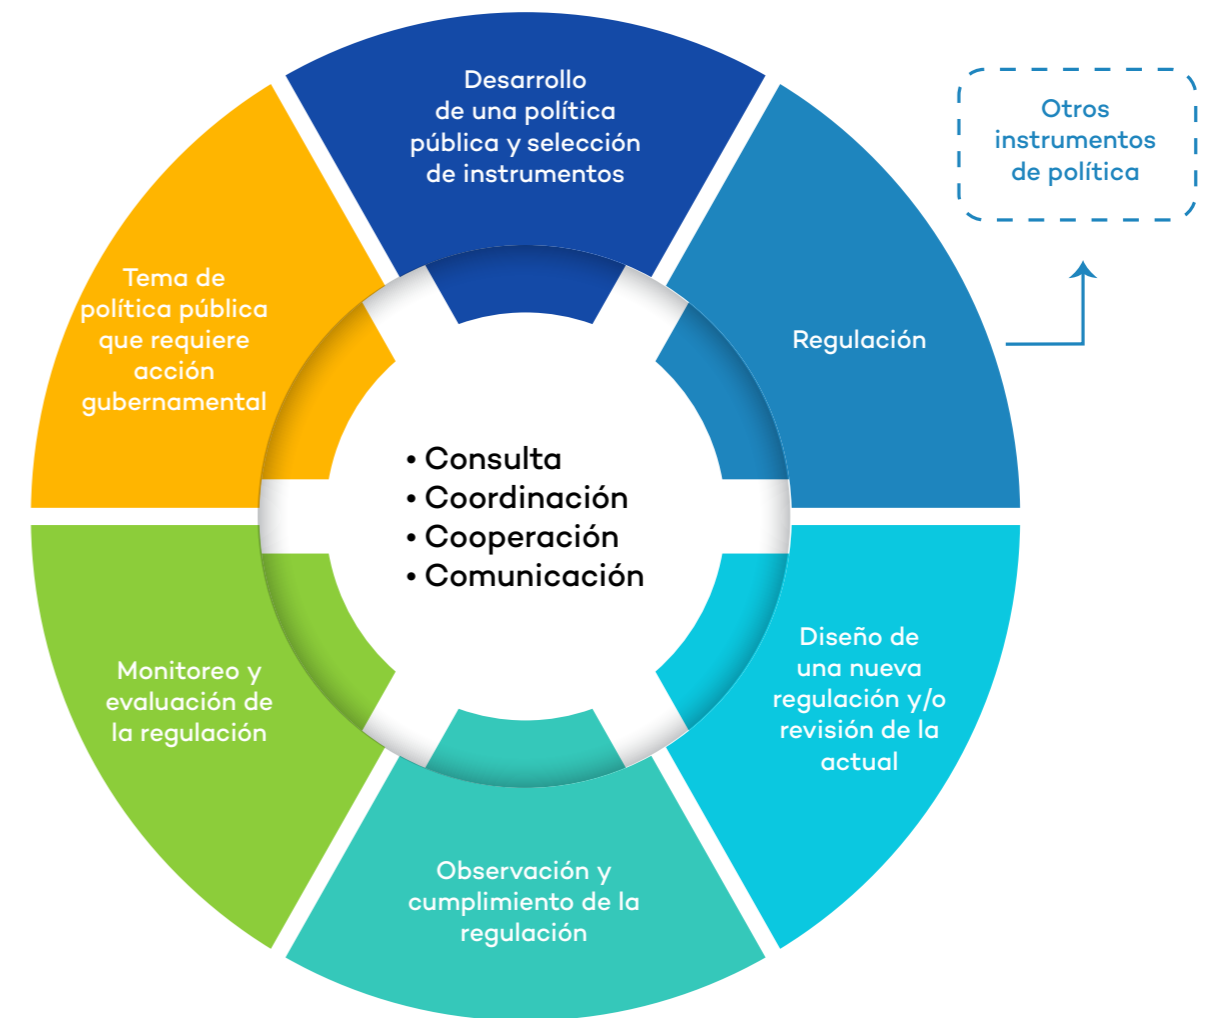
Desarrollo de una política pública y selección de instrumentos

Otros instrumentos de política

Tema de política pública que requiere acción gubernamental

Regulación

• Consulta
• Coordinación
• Cooperación
• Comunicación

Diseño de una nueva regulación y/o revisión de la actual

Monitoreo y evaluación de la regulación

Observación y cumplimiento de la regulación